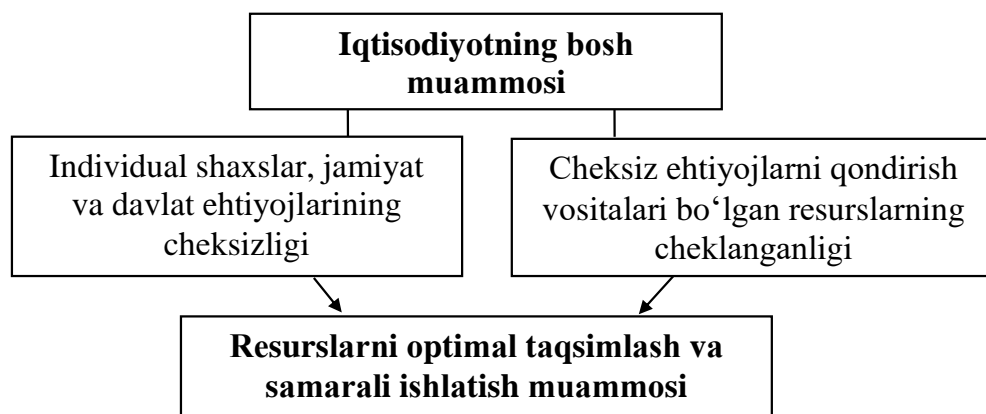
Iqtisodiyotning bosh muammosi

Individual shaxslar, jamiyat va davlat ehtiyojlarining cheksizligi

Cheksiz ehtiyojlarni qondirish vositalari bo‘lgan resurslarning cheklanganligi

Resurslarni optimal taqsimlash va samarali ishlatish muammosi